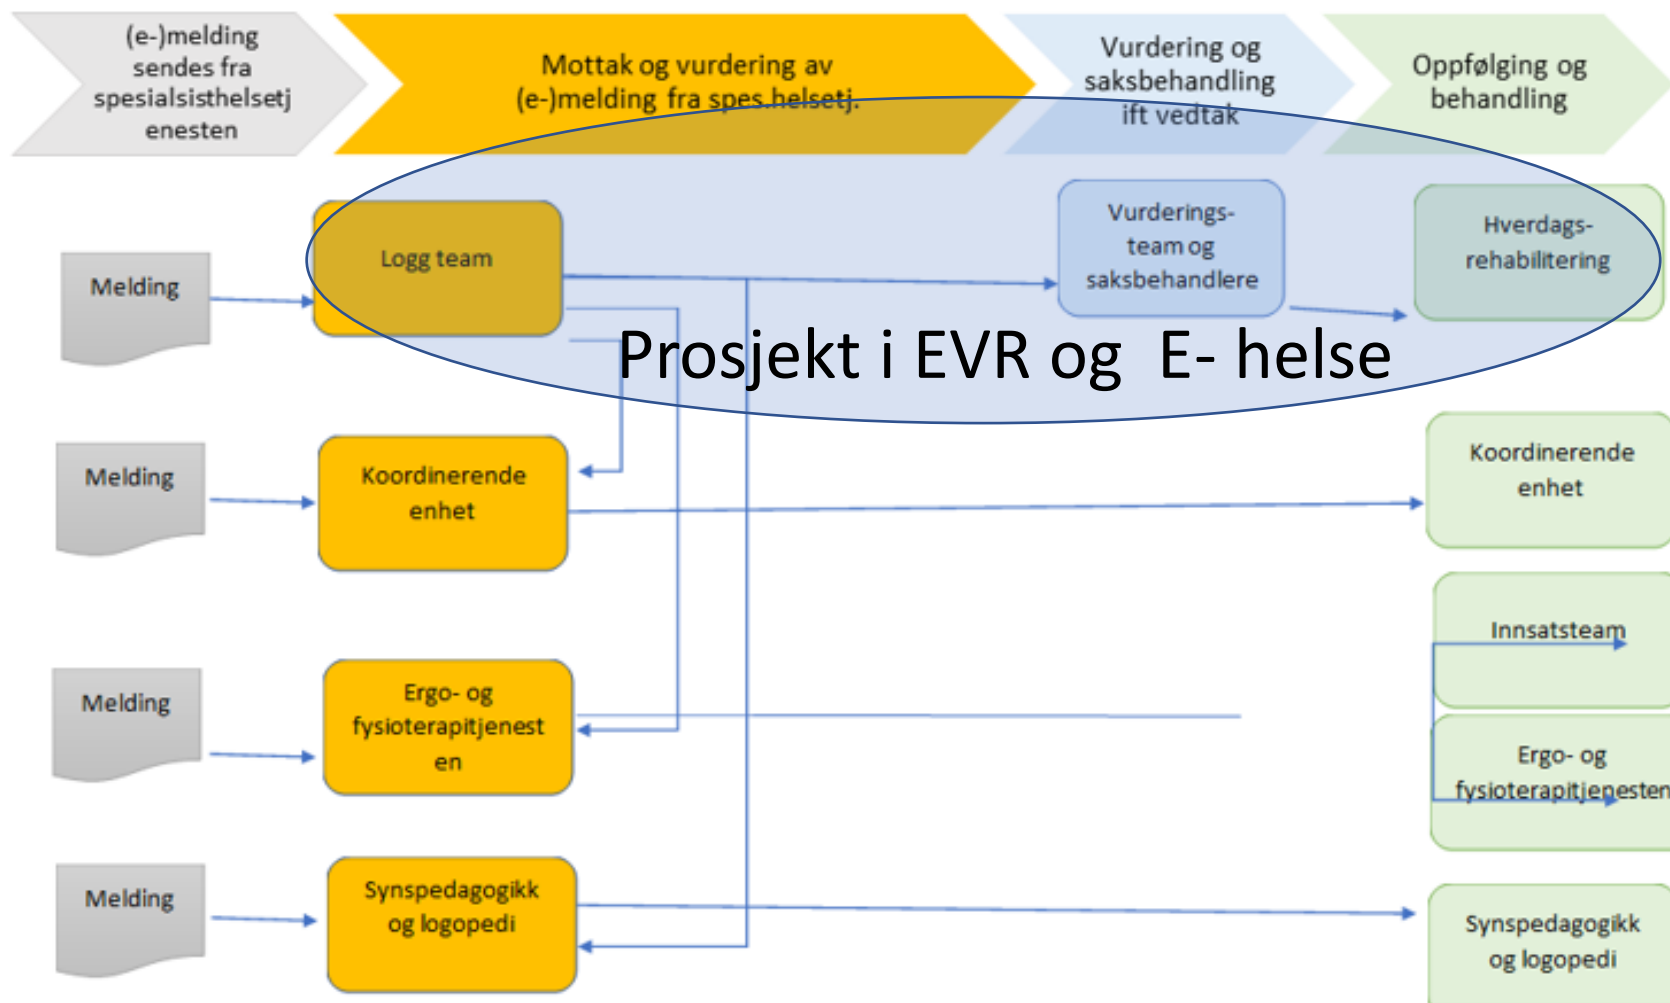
(e-)melding sendes fra spesialsisthelsetjenesten

Mottak og vurdering av (e-)melding fra spes.helsetj.

Vurdering og saksbehandling ift vedtak

Oppfølging og behandling

Melding

Logg team

Vurderings-team og saksbehandlere

Hverdags-rehabilitering

Prosjekt i EVR og E- helse

Melding

Koordinerende enhet

Koordinerende enhet

Innsatsteam

Melding

Ergo- og fysioterapitjenesten

Ergo- og fysioterapitjenesten

Melding

Synspedagogikk og logopedi

Synspedagogikk og logopedi